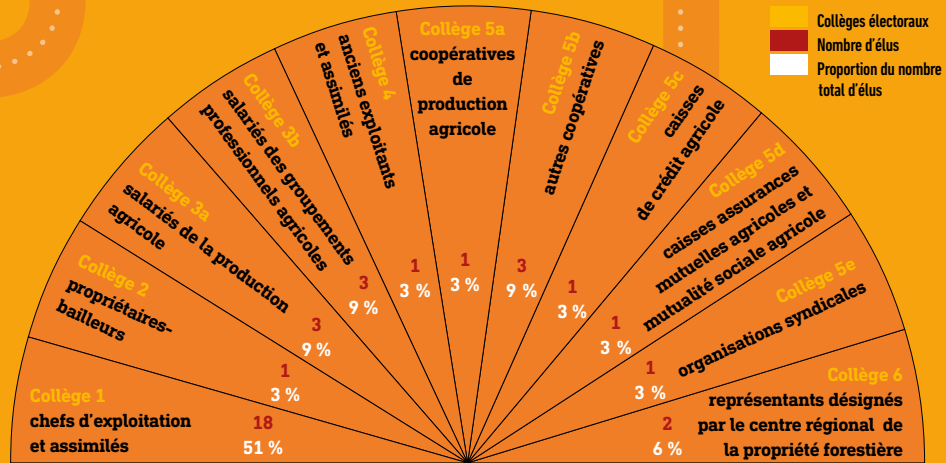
Collèges électoraux
Nombre d'élus
Proportion du nombre total d'élus

Collège 1
chefs d'exploitation et assimilés
18
51 %

Collège 2
propriétaires-bailleurs
1
3 %

Collège 3a
salariés de la production agricole
3
9 %

Collège 3b
salariés des groupements professionnels agricoles
3
9 %

Collège 4
anciens exploitants et assimilés
1
3 %

Collège 5a
coopératives de production agricole
1
3 %

Collège 5b
autres coopératives
3
9 %

Collège 5c
caisses de crédit agricole
1
3 %

Collège 5d
caisses assurances mutuelles agricoles et mutualité sociale agricole
1
3 %

Collège 5e
organisations syndicales
1
3 %

Collège 6
représentants désignés par le centre régional de la propriété forestière
2
6 %